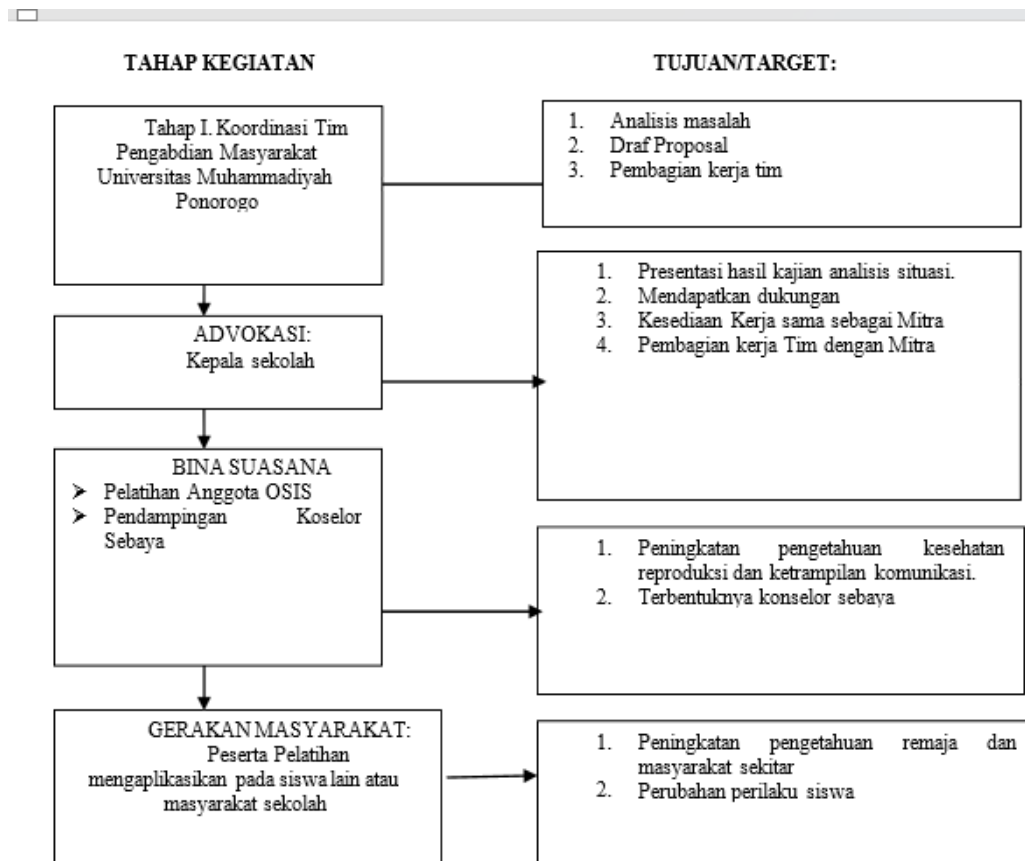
TAHAP KEGIATAN

TUJUAN/TARGET:

Tahap I. Koordinasi Tim Pengabdian Masyarakat Universitas Muhammadiyah Ponorogo

1. Analisis masalah
2. Draf Proposal
3. Pembagian kerja tim

ADVOKASI:
Kepala sekolah

1. Presentasi hasil kajian analisis situasi.
2. Mendapatkan dukungan
3. Kesediaan Kerja sama sebagai Mitra
4. Pembagian kerja Tim dengan Mitra

BINA SUASANA
➢ Pelatihan Anggota OSIS
➢ Pendampingan Koselor Sebaya

1. Peningkatan pengetahuan kesehatan reproduksi dan ketrampilan komunikasi.
2. Terbentuknya konselor sebaya

GERAKAN MASYARAKAT:
Peserta Pelatihan mengaplikasikan pada siswa lain atau masyarakat sekolah

1. Peningkatan pengetahuan remaja dan masyarakat sekitar
2. Perubahan perilaku siswa